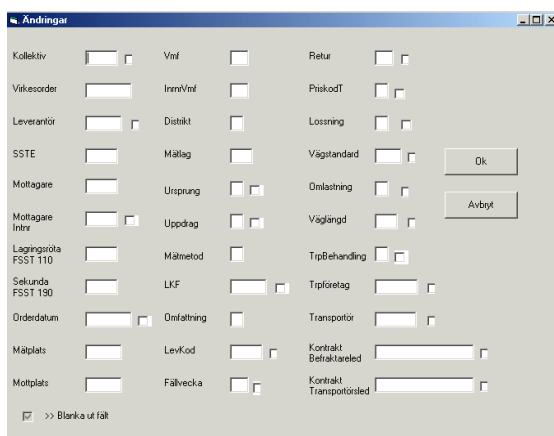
Ändringar

Kollektiv

Virkesorder

Leverantör

SSTE

Mottagare

Mottagare Intnr

Lagringsröta FSST 110

Sekunda FSST 190

Orderdatum

Mätplats

Mottplats

Vmf

InmiVmf

Distrikt

Mätlag

Ursprung

Uppdrag

Mätmetod

LKF

Omfattning

LevKod

Fällvecka

Retur

PriskodT

Lossning

Vägstandard

Omlastning

Väglängd

TrpBehandling

Trpföretag

Transportör

Kontrakt Befraktareled

Kontrakt Transportörsled

Ok

Avbryt

>> Blanka ut fält